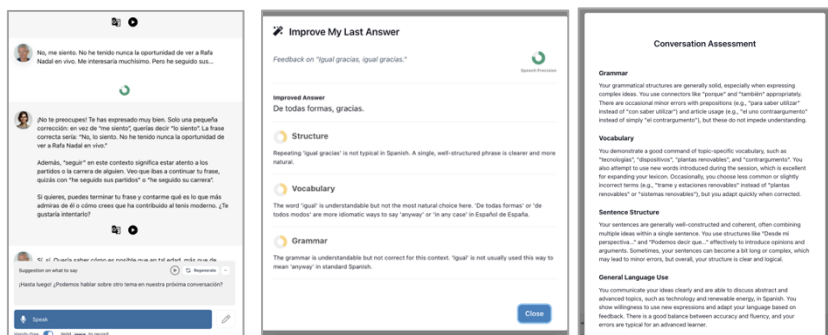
No, me siento. No he tenido nunca la oportunidad de ver a Rafa Nadal en vivo. Me interesaría muchísimo. Pero he seguido sus...

¡No te preocupes! Te has expresado muy bien. Solo una pequeña corrección: en vez de "me siento", querías decir "lo siento". La frase correcta sería: "No, lo siento. No he tenido nunca la oportunidad de ver a Rafa Nadal en vivo."

Además, "seguir" en este contexto significa estar atento a los partidos o la carrera de alguien. Veo que ibas a continuar tu frase, quizás con "he seguido sus partidos" o "he seguido su carrera".

Si quieres, puedes terminar tu frase y contarme qué es lo que más admiras de él o cómo crees que ha contribuido al tenis moderno. ¿Te gustaría intentarlo?

Sí. Quería saber cómo es posible que un jugador más de

Suggestion on what to say
Regenerate
¡Hasta luego! ¿Podemos hablar sobre otro tema en nuestra próxima conversación?

Speak

Improve My Last Answer

Feedback on "Igual gracias, igual gracias."

Speech Precision

Improved Answer
De todas formas, gracias.

Structure
Repeating 'igual gracias' is not typical in Spanish. A single, well-structured phrase is clearer and more natural.

Vocabulary
The word 'igual' is understandable but not the most natural choice here. 'De todas formas' or 'de todos modos' are more idiomatic ways to say 'anyway' or 'in any case' in Español de España.

Grammar
The grammar is understandable but not correct for this context. 'Igual' is not usually used this way to mean 'anyway' in standard Spanish.

Close

Conversation Assessment

Grammar
Your grammatical structures are generally solid, especially when expressing complex ideas. You use connectors like "porque" and "también" appropriately. There are occasional minor errors with prepositions (e.g., "para saber utilizar" instead of "con saber utilizar") and article usage (e.g., "el uno contraargumento" instead of simply "el contraargumento"), but these do not impede understanding.

Vocabulary
You demonstrate a good command of topic-specific vocabulary, such as "tecnologías", "dispositivos", "plantas renovables", and "contrargumento". You also attempt to use new words introduced during the session, which is excellent for expanding your lexicon. Occasionally, you choose less common or slightly incorrect terms (e.g., "trame y estaciones renovables" instead of "plantas renovables" or "sistemas renovables"), but you adapt quickly when corrected.

Sentence Structure
Your sentences are generally well-constructed and coherent, often combining multiple ideas within a single sentence. You use structures like "Desde mi perspectiva..." and "Podemos decir que..." effectively to introduce opinions and arguments. Sometimes, your sentences can become a bit long or complex, which may lead to minor errors, but overall, your structure is clear and logical.

General Language Use
You communicate your ideas clearly and are able to discuss abstract and advanced topics, such as technology and renewable energy, in Spanish. You show willingness to use new expressions and adapt your language based on feedback. There is a good balance between accuracy and fluency, and your errors are typical for an advanced learner.